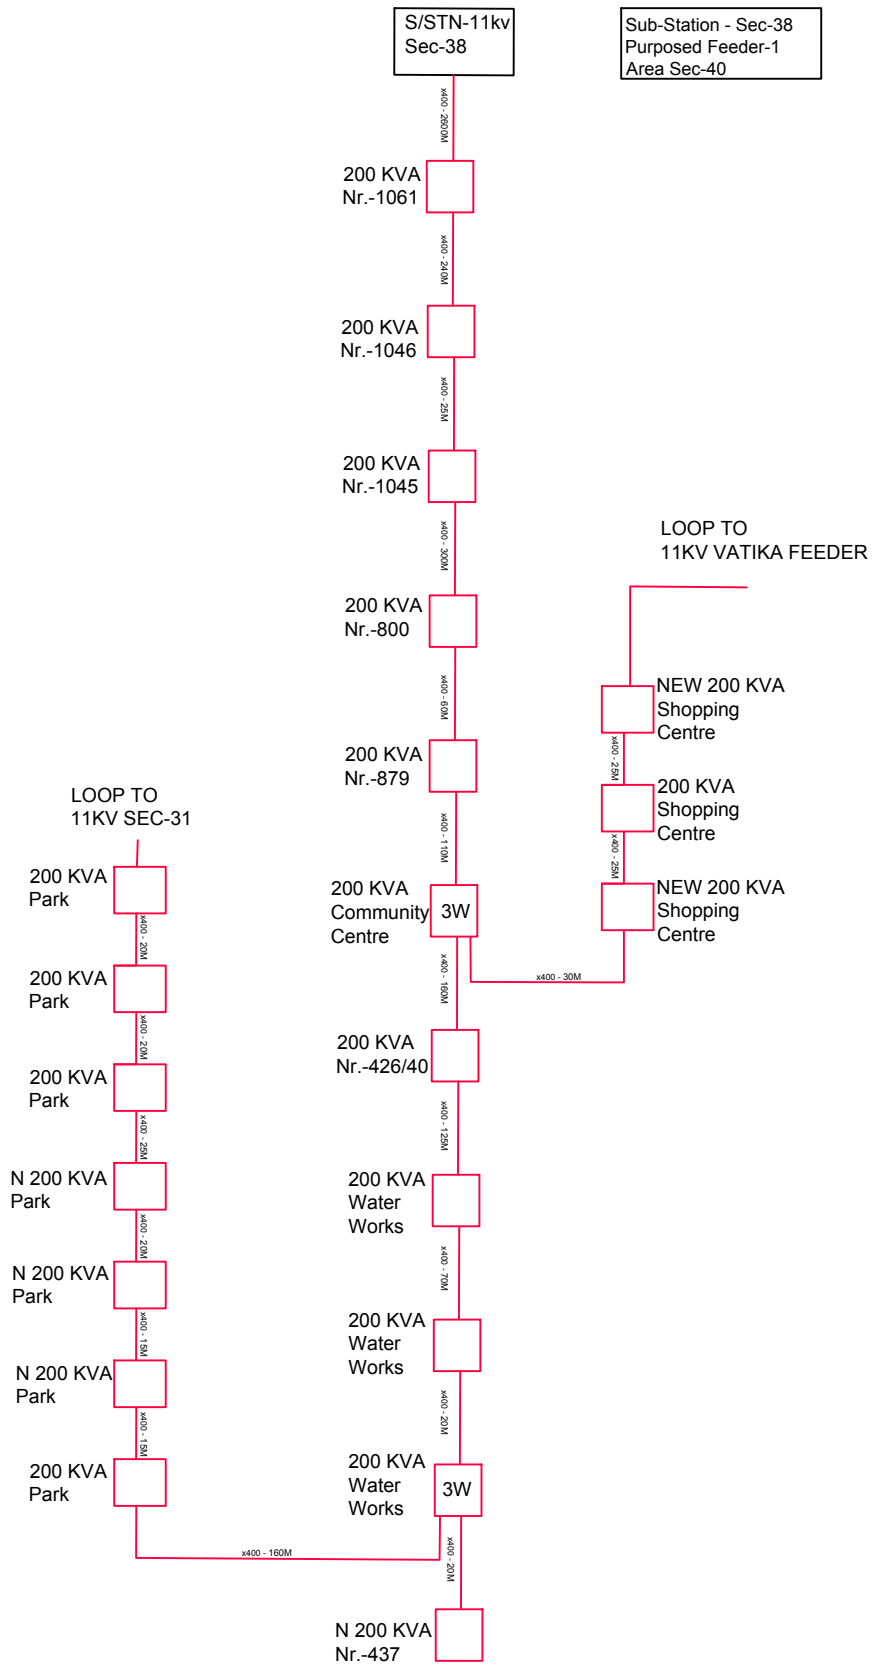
S/STN-11kv
Sec-38

Sub-Station - Sec-38
Purposed Feeder-1
Area Sec-40

x400 - 2600M

200 KVA
Nr.-1061

x400 - 240M

200 KVA
Nr.-1046

x400 - 25M

200 KVA
Nr.-1045

x400 - 300M

LOOP TO
11KV VATIKA FEEDER

200 KVA
Nr.-800

x400 - 60M

NEW 200 KVA
Shopping
Centre

x400 - 25M

200 KVA
Nr.-879

200 KVA
Shopping
Centre

x400 - 25M

x400 - 110M

LOOP TO
11KV SEC-31

200 KVA
Park

200 KVA
Community
Centre

3W

NEW 200 KVA
Shopping
Centre

x400 - 20M

x400 - 160M

x400 - 30M

200 KVA
Park

x400 - 20M

200 KVA
Nr.-426/40

200 KVA
Park

x400 - 125M

x400 - 25M

N 200 KVA
Park

200 KVA
Water
Works

x400 - 20M

x400 - 70M

N 200 KVA
Park

x400 - 15M

200 KVA
Water
Works

N 200 KVA
Park

x400 - 20M

x400 - 15M

200 KVA
Park

200 KVA
Water
Works

3W

x400 - 160M

x400 - 20M

N 200 KVA
Nr.-437